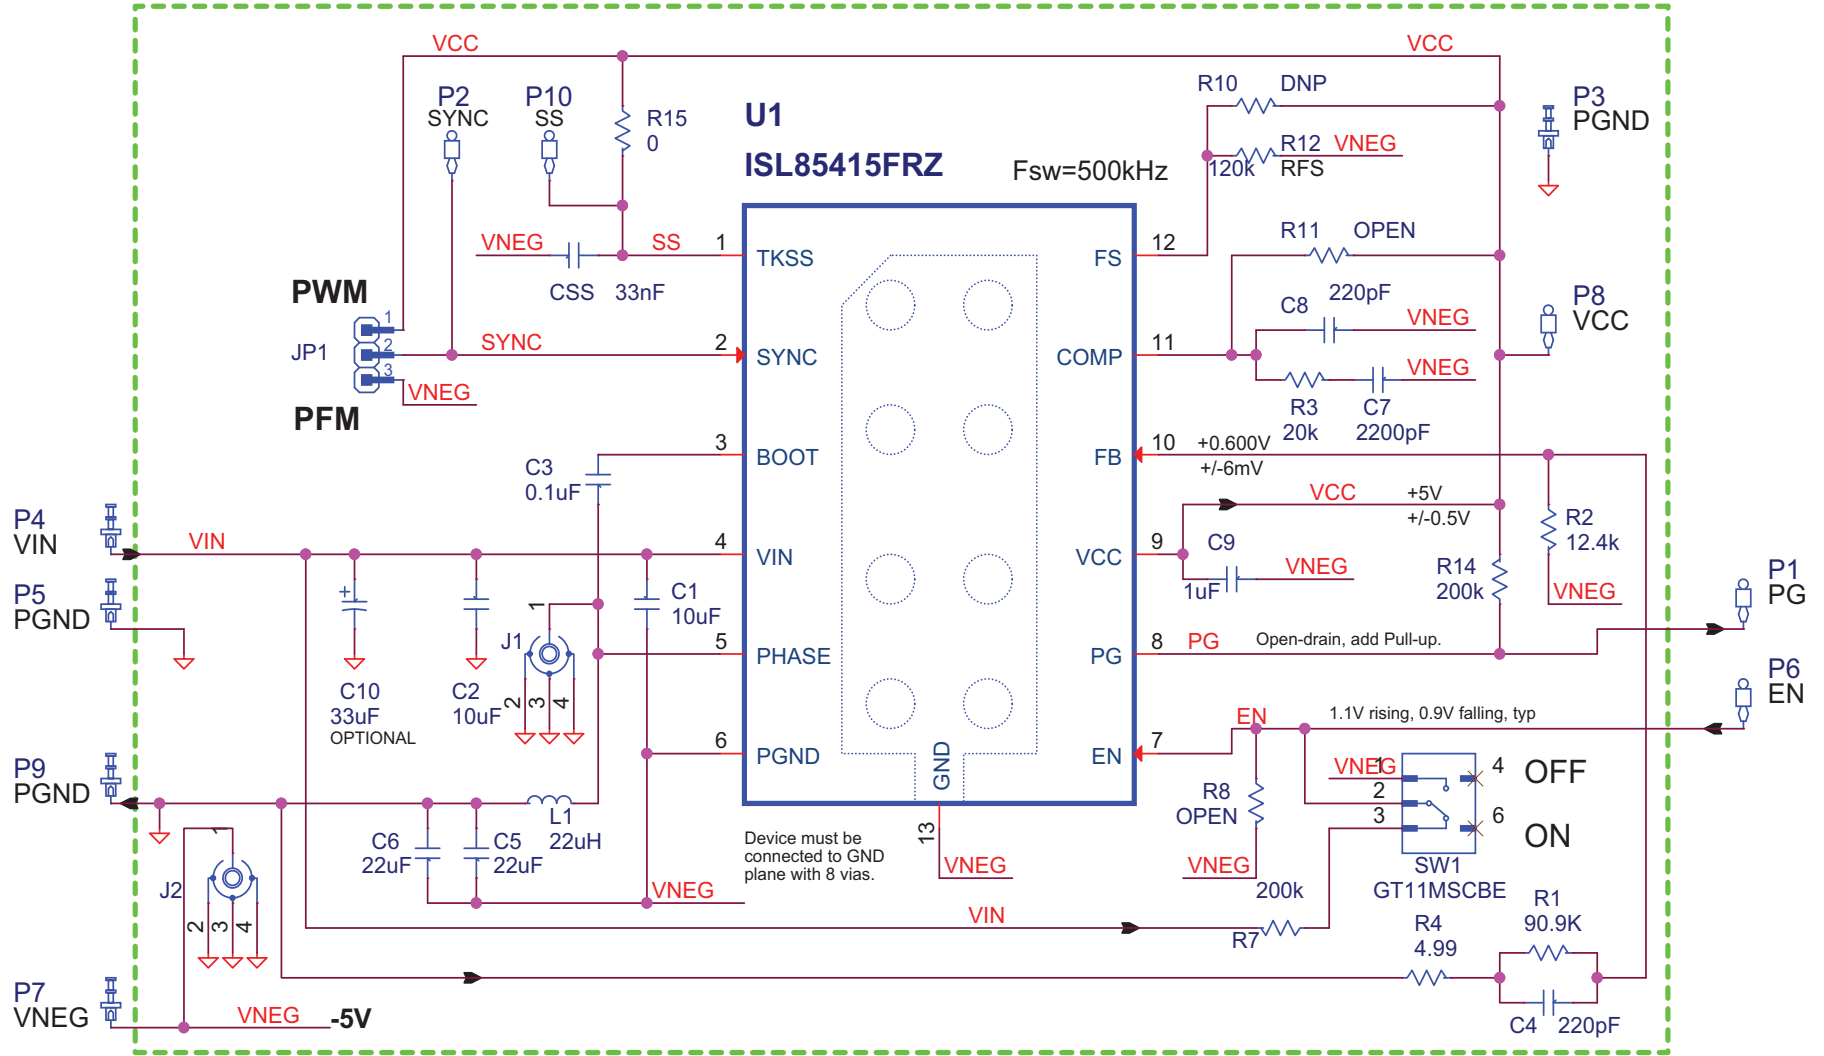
VCC
VCC
P2 SYNC
P10 SS
R15 0
U1
ISL85415FRZ
R10 DNP
P3 PGND
R12 VNEG
120k RFS
Fsw=500kHz
VNEG
SS
1
TKSS
FS
12
R11 OPEN
CSS 33nF
220pF
C8
VNEG
PWM
P8 VCC
JP1
1
2
3
SYNC
2
SYNC
COMP
11
VNEG
VNEG
PFM
R3 20k
C7 2200pF
3
BOOT
FB
10
+0.600V
+/-6mV
C3 0.1uF
VCC
+5V
+/-0.5V
P4 VIN
VIN
4
VIN
VCC
9
C9
R2 12.4k
1uF
VNEG
R14 200k
VNEG
P5 PGND
C1 10uF
1
J1
P1 PG
5
PHASE
PG
8
PG
Open-drain, add Pull-up.
C10 33uF OPTIONAL
C2 10uF
2 3 4
P6 EN
EN
1.1V rising, 0.9V falling, typ
6
PGND
GND
EN
7
P9 PGND
VNEG
1
4
OFF
2
R8 OPEN
3
6
ON
L1 22uH
C6 22uF
C5 22uF
13
Device must be connected to GND plane with 8 vias.
VNEG
VNEG
SW1 GT11MSCBE
J2
2 3 4
VNEG
200k
R1 90.9K
VIN
R7
R4 4.99
P7 VNEG
VNEG
-5V
C4 220pF